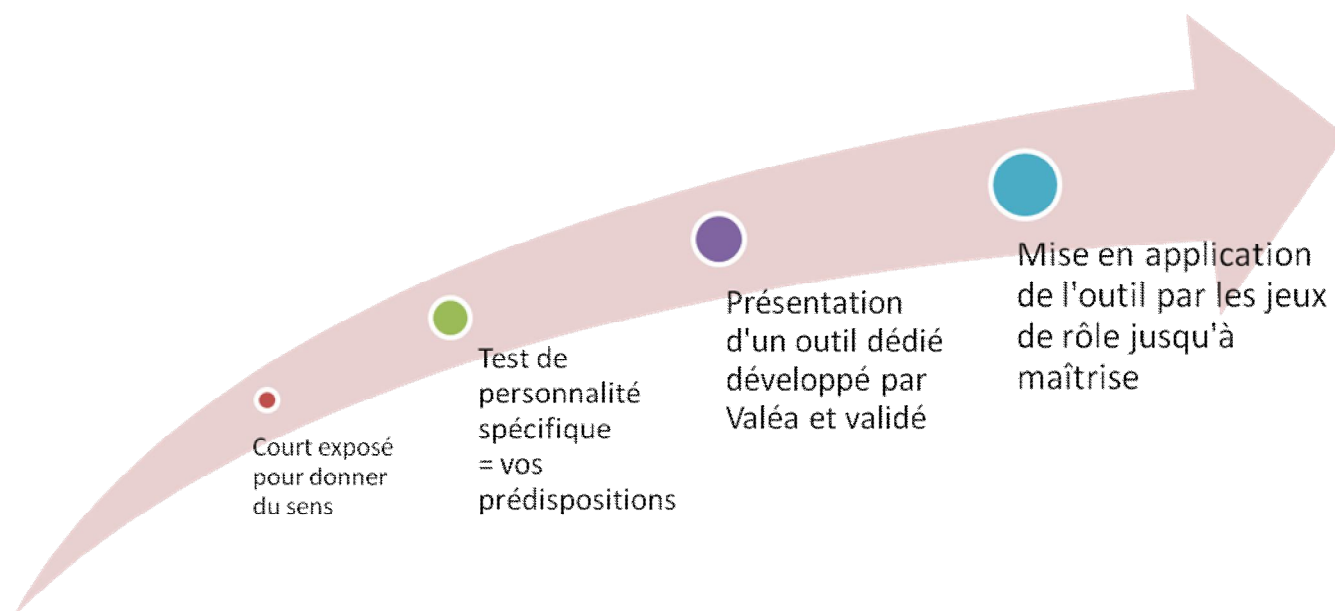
Court exposé pour donner du sens

Test de personnalité spécifique = vos prédispositions

Présentation d'un outil dédié développé par Valéa et validé

Mise en application de l'outil par les jeux de rôle jusqu'à maîtrise